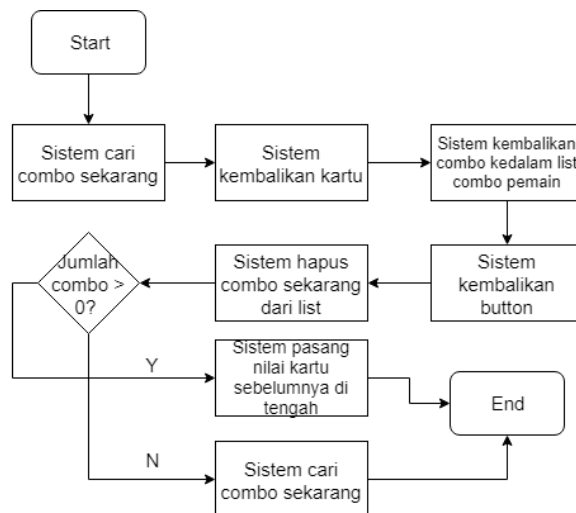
Start

Sistem cari combo sekarang

Sistem kembalikan kartu

Sistem kembalikan combo kedalam list combo pemain

Sistem kembalikan button

Sistem hapus combo sekarang dari list

Jumlah combo > 0?

Y

Sistem pasang nilai kartu sebelumnya di tengah

End

N

Sistem cari combo sekarang